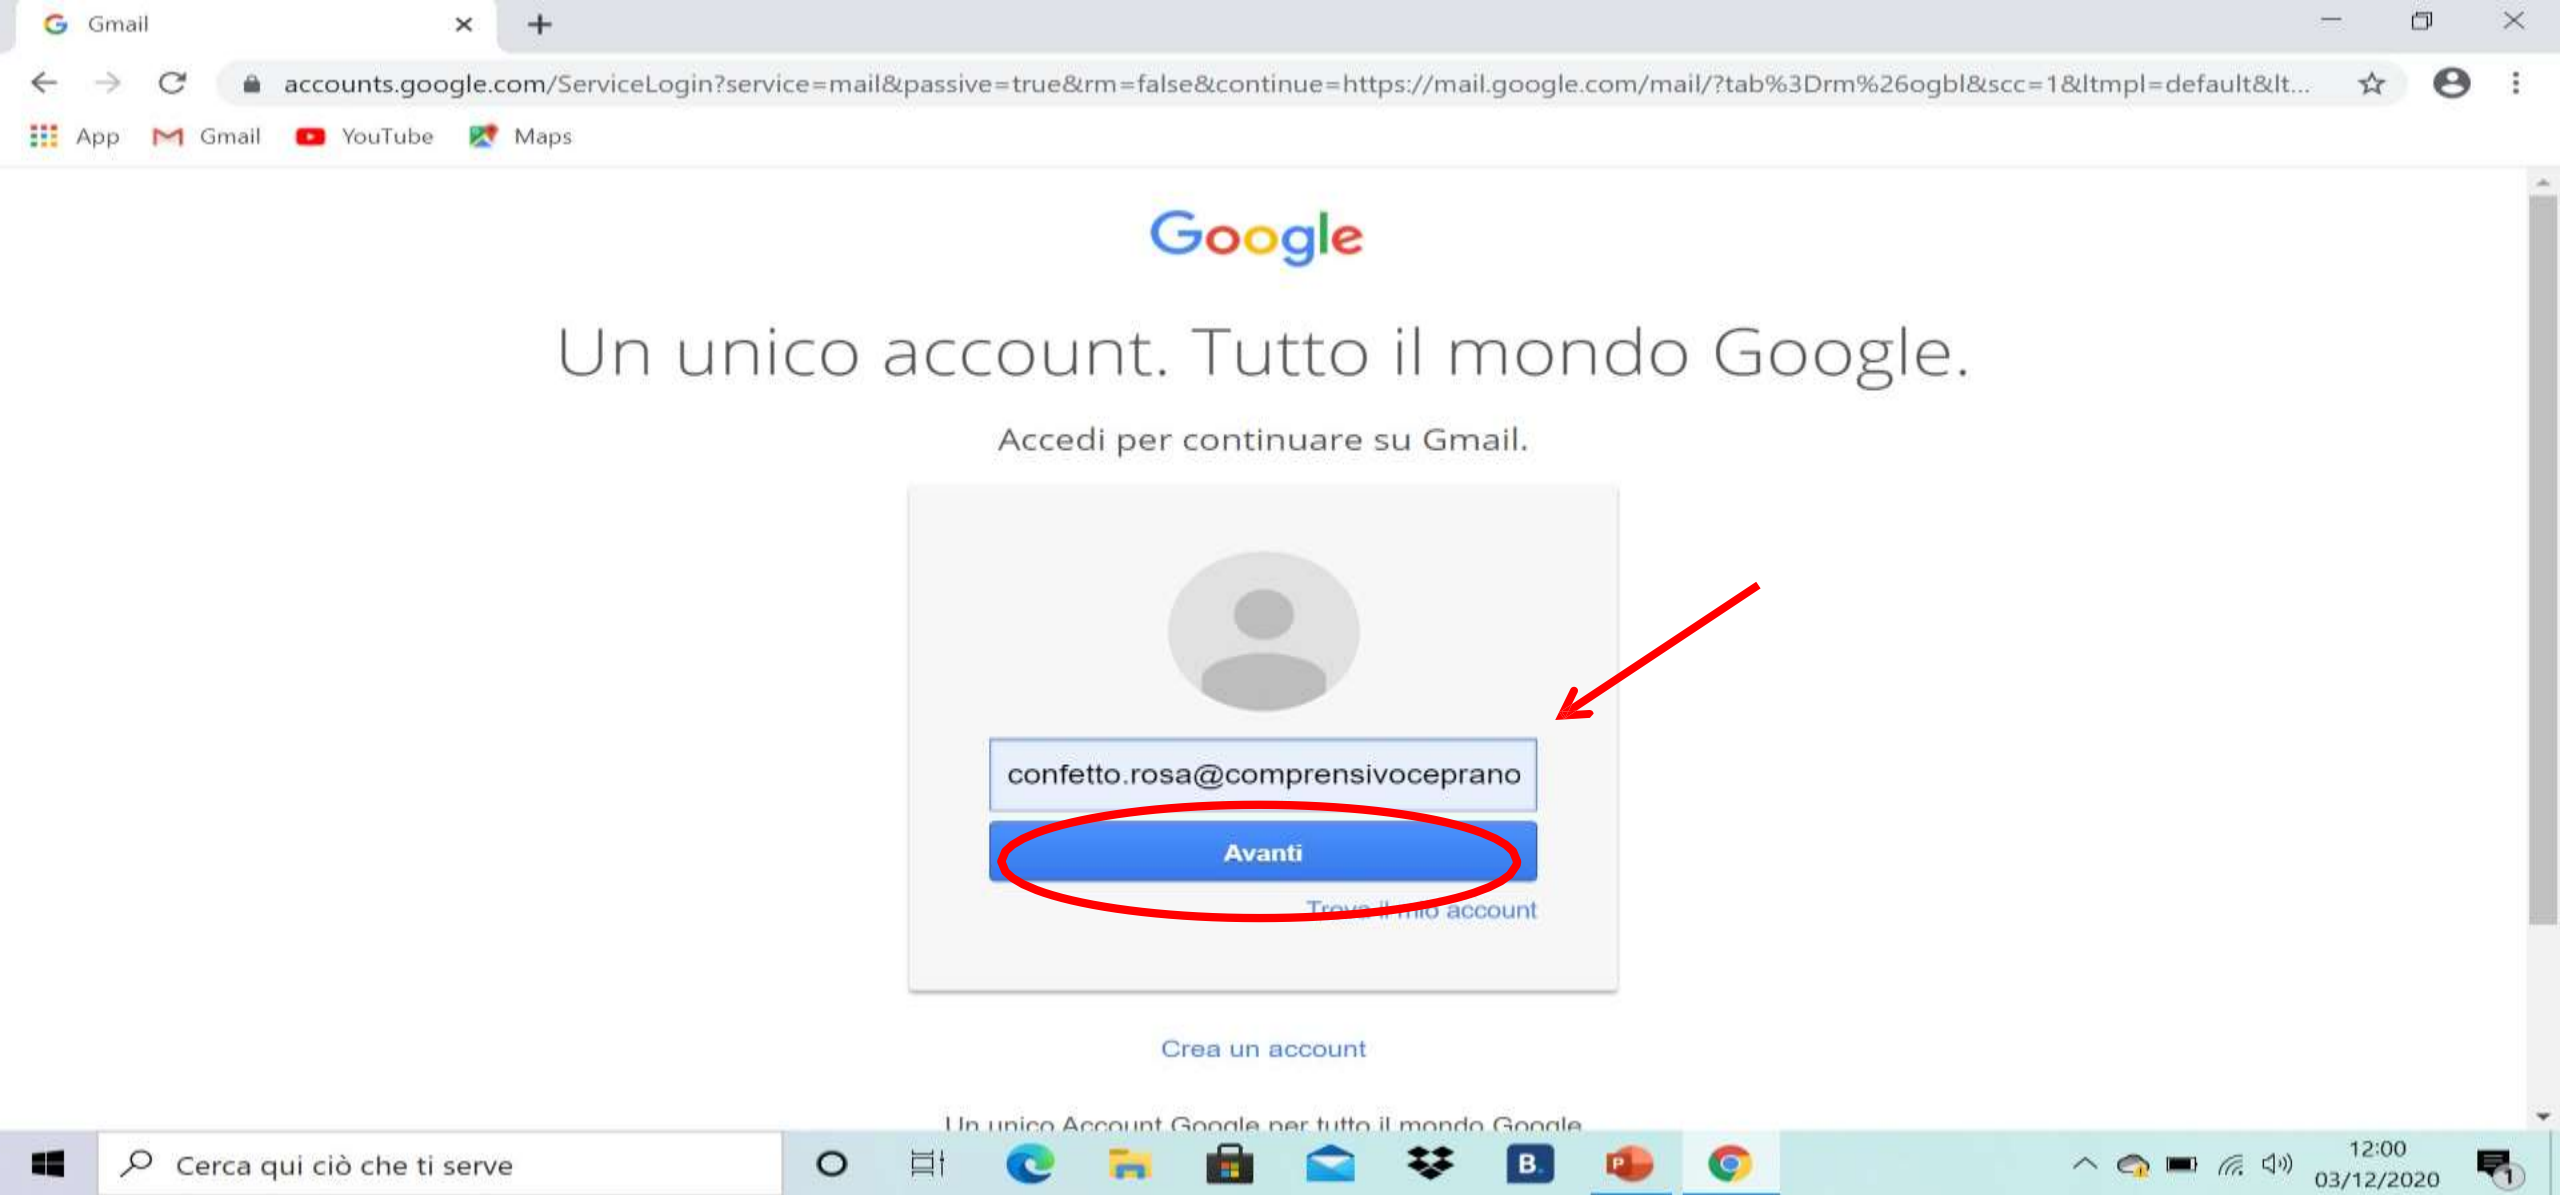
Gmail

accounts.google.com/ServiceLogin?service=mail&passive=true&rm=false&continue=https://mail.google.com/mail/?tab%3Drm%26ogbl&scc=1&ltmpl=default&lt...

App Gmail YouTube Maps

Google

Un unico account. Tutto il mondo Google.

Accedi per continuare su Gmail.

confetto.rosa@comprensivoceprano

Avanti

Trova il mio account

Crea un account

Un unico Account Google per tutto il mondo Google

Cerca qui ciò che ti serve

12:00
03/12/2020